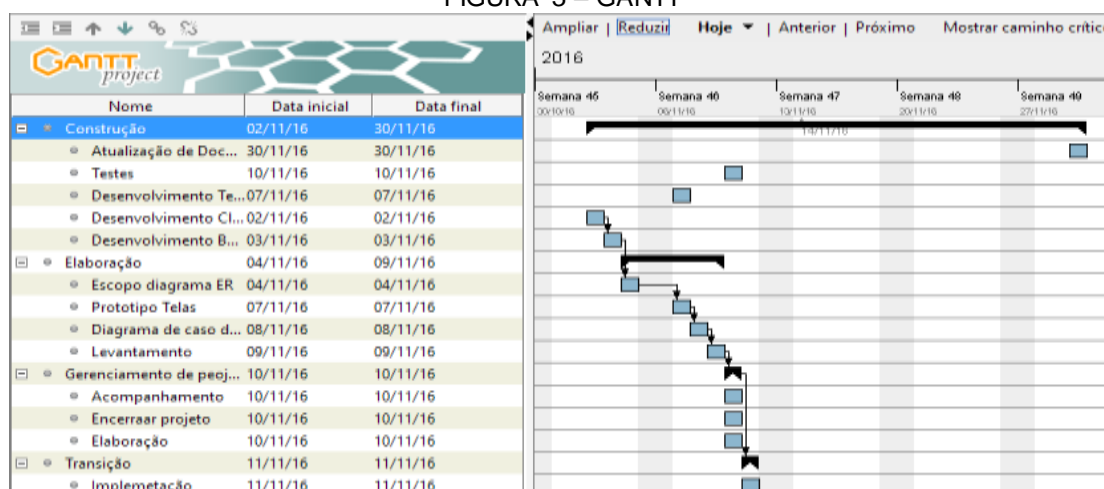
FIGURA 5 – GANTT

GANTT project

| Nome | Data inicial | Data final |
|---|---|---|
| Construção | 02/11/16 | 30/11/16 |
| Atualização de Doc... | 30/11/16 | 30/11/16 |
| Testes | 10/11/16 | 10/11/16 |
| Desenvolvimento Te... | 07/11/16 | 07/11/16 |
| Desenvolvimento Cl... | 02/11/16 | 02/11/16 |
| Desenvolvimento B... | 03/11/16 | 03/11/16 |
| Elaboração | 04/11/16 | 09/11/16 |
| Escopo diagrama ER | 04/11/16 | 04/11/16 |
| Prototipo Telas | 07/11/16 | 07/11/16 |
| Diagrama de caso d... | 08/11/16 | 08/11/16 |
| Levantamento | 09/11/16 | 09/11/16 |
| Gerenciamento de peoj... | 10/11/16 | 10/11/16 |
| Acompanhamento | 10/11/16 | 10/11/16 |
| Encerraar projeto | 10/11/16 | 10/11/16 |
| Elaboração | 10/11/16 | 10/11/16 |
| Transição | 11/11/16 | 11/11/16 |
| Implemetação | 11/11/16 | 11/11/16 |

Ampliar | Reduzir Hoje | Anterior | Próximo Mostrar caminho crític

2016

Semana 45 30/10/16 Semana 46 06/11/16 Semana 47 13/11/16 Semana 48 20/11/16 Semana 49 27/11/16

14/11/16